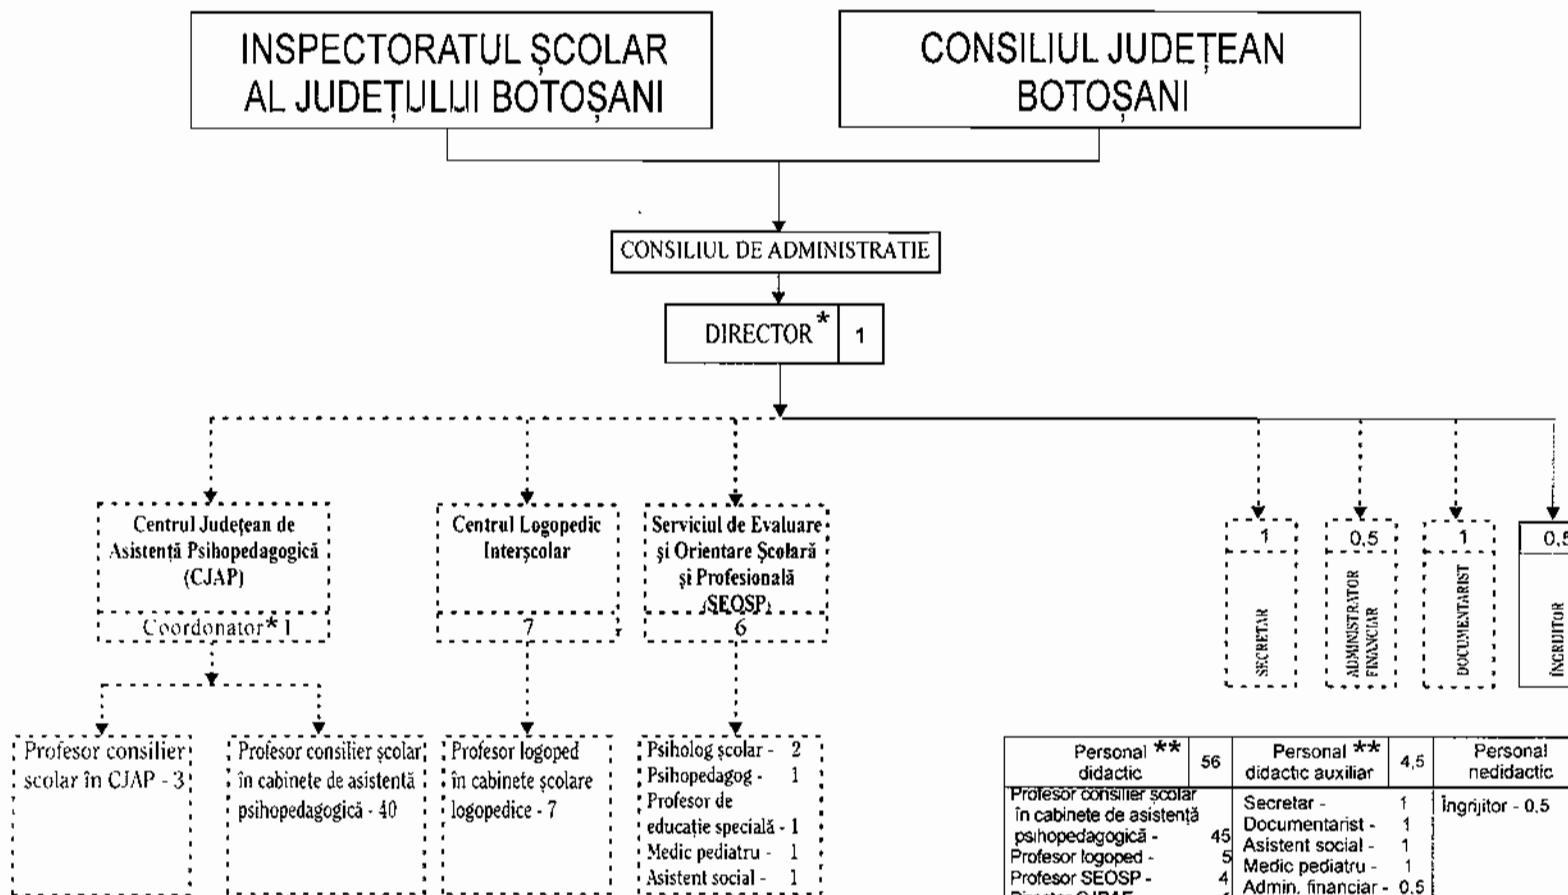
INSPECTORATUL ȘCOLAR AL JUDEȚULUI BOTOȘANI

CONSILIUL JUDEȚEAN BOTOȘANI

CONSILIUL DE ADMINISTRATIE

DIRECTOR* 1

Centrul Județean de Asistență Psihopedagogică (CJAP)

Coordonator* 1

Centrul Logopedic Interșcolar

7

Serviciul de Evaluare și Orientare Școlară și Profesională (SEOSP)

6

1 SECRETAR

0,5 ADMINISTRATOR FINANCIAR

1 DOCUMENTARIST

0,5 ÎNGRIJITOR

Profesor consilier școlar în CJAP - 3

Profesor consilier școlar în cabinete de asistență psihopedagogică - 40

Profesor logoped în cabinete școlare logopedice - 7

Psiholog școlar - 2
Psihopedagog - 1
Profesor de educație specială - 1
Medic pediatru - 1
Asistent social - 1

| Personal ** didactic | 56 | Personal ** didactic auxiliar | 4,5 | Personal nedidactic |
|---|---|---|---|---|
| Profesor consilier școlar în cabinete de asistență psihopedagogică - 45<br>Profesor logoped - 5<br>Profesor SEOSP - 4<br>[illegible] | | Secretar - 1<br>Documentarist - 1<br>Asistent social - 1<br>Medic pediatru - 1<br>Admin. financiar - 0,5 | | Îngrijitor - 0,5 |